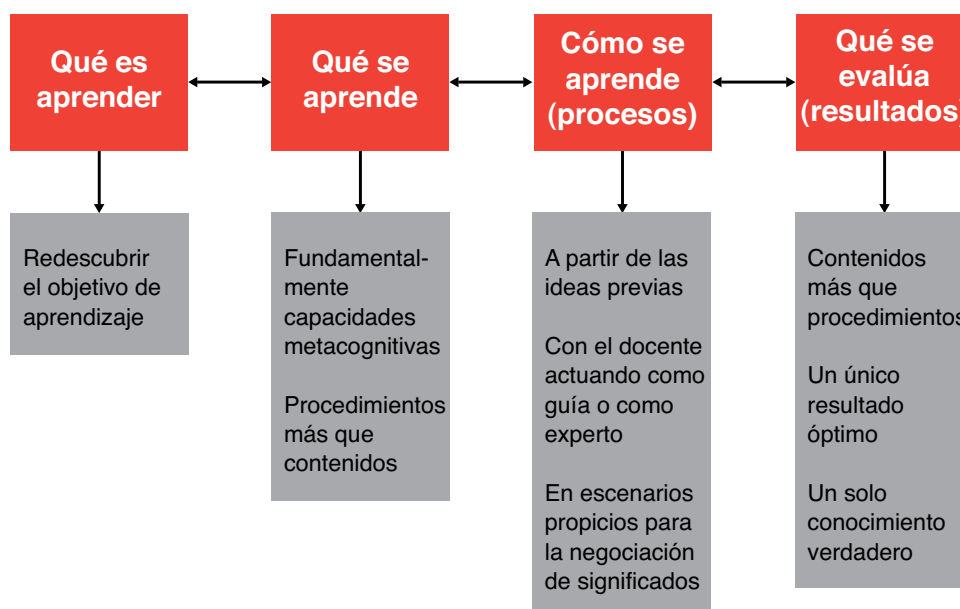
Qué es aprender

Qué se aprende

Cómo se aprende (procesos)

Qué se evalúa (resultados)

Redescubrir el objetivo de aprendizaje

Fundamentalmente capacidades metacognitivas

Procedimientos más que contenidos

A partir de las ideas previas

Con el docente actuando como guía o como experto

En escenarios propicios para la negociación de significados

Contenidos más que procedimientos

Un único resultado óptimo

Un solo conocimiento verdadero